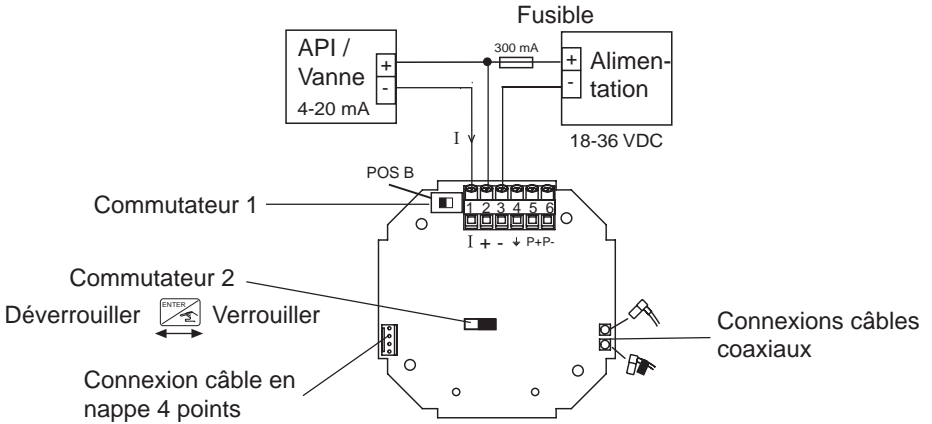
Fusible

API / Vanne 4-20 mA

+
-

300 mA

+
-

Alimen-tation

18-36 VDC

I

POS B

Commutateur 1

1 2 3 4 5 6

I + - ⏚ P+ P-

Commutateur 2

Déverrouiller ENTER Verrouiller

Connexions câbles coaxiaux

Connexion câble en nappe 4 points